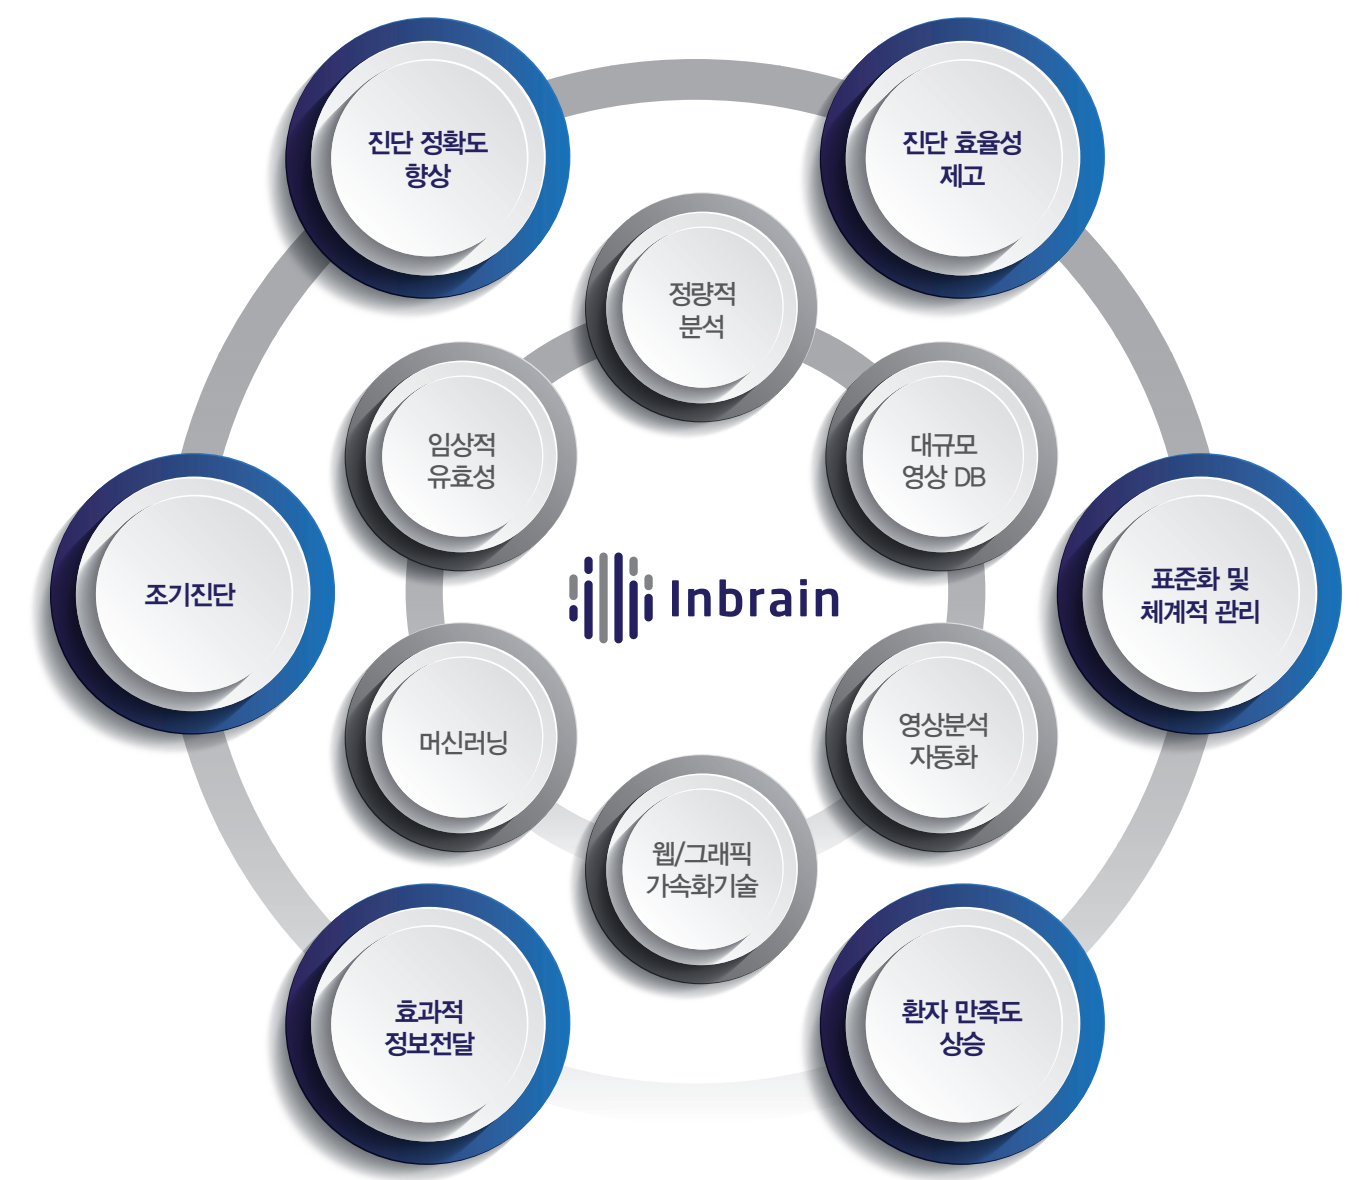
진단 정확도 향상

진단 효율성 제고

정량적 분석

임상적 유효성

대규모 영상 DB

조기진단

Inbrain

표준화 및 체계적 관리

머신러닝

영상분석 자동화

웹/그래픽 가속화기술

효과적 정보전달

환자 만족도 상승